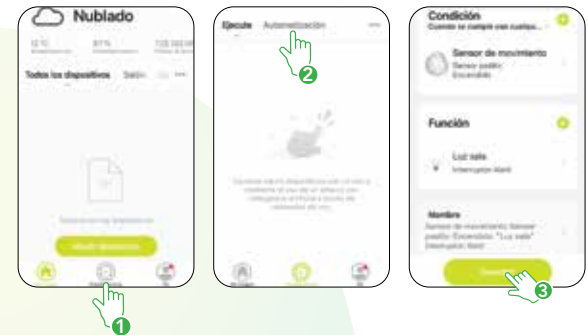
Nublado

12°C

87%

Todos los dispositivos

Salón

Añadir dispositivo

1

Ejecute

Automatización

2

Condición

Cuando se cumple con cualquie...

Sensor de movimiento

Sensor pasillo: Encendido

Función

Luz sala

Interruptor: Abierto

Nombre

Sensor de movimiento: Sensor pasillo: Encendido. "Luz sala" Interruptor: Abierto

Guardar

3